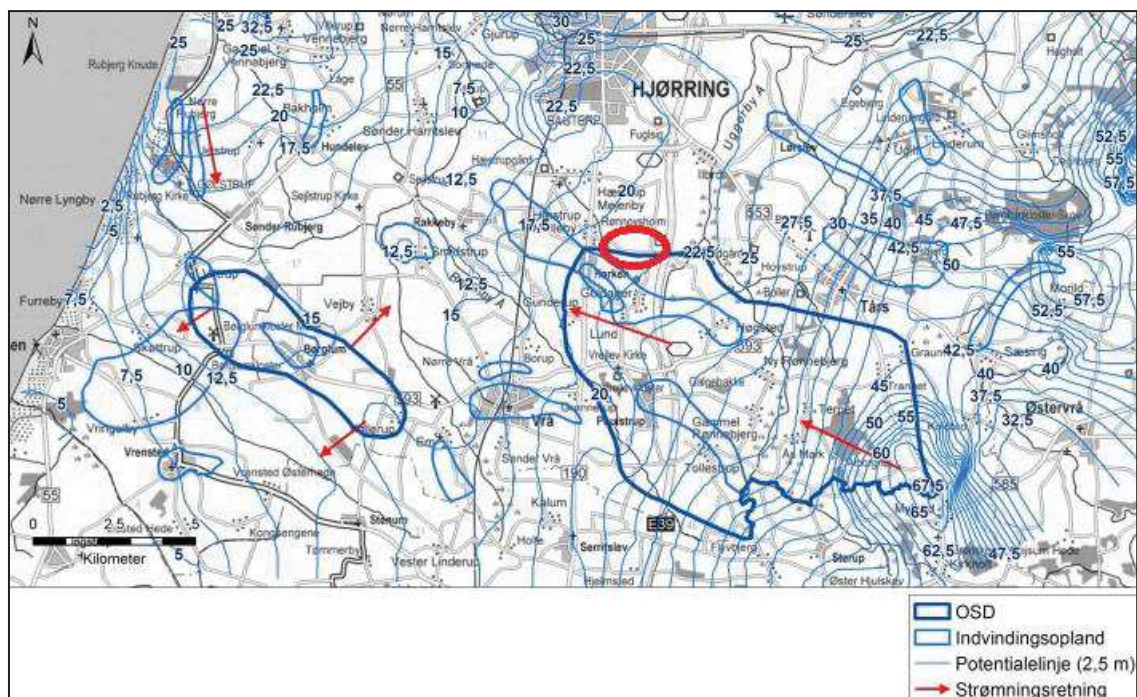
N

25 32,5 25 Vennebjerg 15 30 25 22,5 25 22,5

Rubjerg Knude

22,5 Bakholm 7,5 22,5 HJØRRING

20 17,5 Hundelev Sønder Harritslev 12,5 Fuglsø

Nørre Lyngby 2,5 5 Sejlstrup Sønder Rubjerg Rakkeby 20 17,5 Rønnovsholm 22,5 27,5 30 35 40 45 47,5 37,5 52,5 55 57,5

12,5 Brønstrup 12,5 25 42,5 50 55

Furreby 7,5 15 Vejby 15 Horken Gunderup Lund Tårs 52,5 57,5

Borglum 12,5 10 7,5 5 Vrå 20 Poulstrup Ny Rønnebjerg 42,5 40 40 45 37,5 32,5 Østervrå

Vrensted Vrensted Østermark Sønder Vrå Gammel Rønnebjerg 50 55 60

55 190 Kalum 67,5 65

0 2,5 5 Kilometer Stenum Vester Linderup Serritslev E39 62,5 47,5

OSD
Indvindingsopland
Potentialelinje (2,5 m)
Strømningsretning